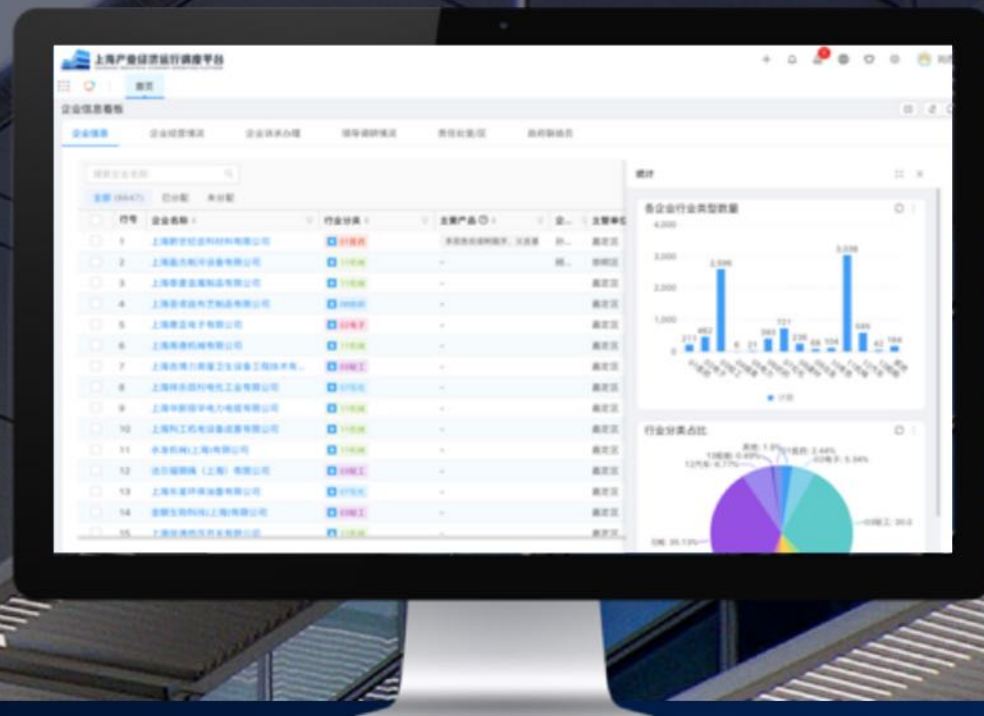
上海产业经济运行调度平台

首页

企业信息看板

企业信息　企业经营情况　企业诉求办理　领导调研情况　责任处室(区)　政府联络员

搜索企业名称

全部 (6647)　已分配　未分配

| 序号 | 企业名称 | 行业分类 | 主营产品 | 企... | 主管单位 |
|---|---|---|---|---|---|
| 1 | 上海新安纪吉科材料有限公司 | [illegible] | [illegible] | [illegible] | 嘉定区 |
| 2 | 上海晨力制冷设备有限公司 | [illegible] | - | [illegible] | 崇明区 |
| 3 | 上海荣意金属制品有限公司 | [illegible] | - | | 嘉定区 |
| 4 | 上海香港丝布艺制品有限公司 | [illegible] | - | | 嘉定区 |
| 5 | 上海膜亚电子有限公司 | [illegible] | - | | 嘉定区 |
| 6 | 上海商谦机械有限公司 | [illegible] | - | | 嘉定区 |
| 7 | 上海吉博力房屋卫生设备工程技术有... | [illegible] | - | | 嘉定区 |
| 8 | 上海祥乐四行电元工业有限公司 | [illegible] | - | | 嘉定区 |
| 9 | 上海华新联华电力电缆有限公司 | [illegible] | - | | 嘉定区 |
| 10 | 上海利工机电设备成套有限公司 | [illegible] | - | | 嘉定区 |
| 11 | 永海机械(上海)有限公司 | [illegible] | - | | 嘉定区 |
| 12 | 法贝福钢铁（上海）有限公司 | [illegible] | - | | 嘉定区 |
| 13 | 上海长量环保油墨有限公司 | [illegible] | - | | 嘉定区 |
| 14 | 新朗生物科技(上海)有限公司 | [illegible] | - | | 嘉定区 |
| 15 | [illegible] | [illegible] | | | 嘉定区 |

统计

各企业行业类型数量

4,000
3,000
2,000
1,000
0

211　462　2,596　6　21　393　721　236　69　104　3,036　585　42　164

● 计数

行业分类占比

其他: 1.8%　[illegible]: 2.44%
13纺织: 0.69%　09电子: 5.34%
12汽车: 6.77%
03轻工: 30.0
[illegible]: 35.13%